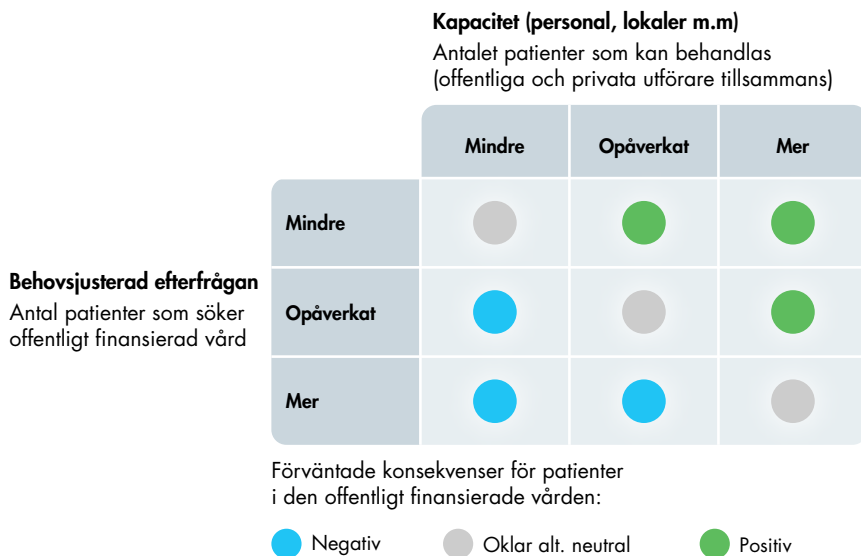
Kapacitet (personal, lokaler m.m)
Antalet patienter som kan behandlas (offentliga och privata utförare tillsammans)

Behovsjusterad efterfrågan
Antal patienter som söker offentligt finansierad vård

| | Mindre | Opåverkat | Mer |
|---|---|---|---|
| Mindre | | | |
| Opåverkat | | | |
| Mer | | | |

Förväntade konsekvenser för patienter i den offentligt finansierade vården:

Negativ
Oklar alt. neutral
Positiv